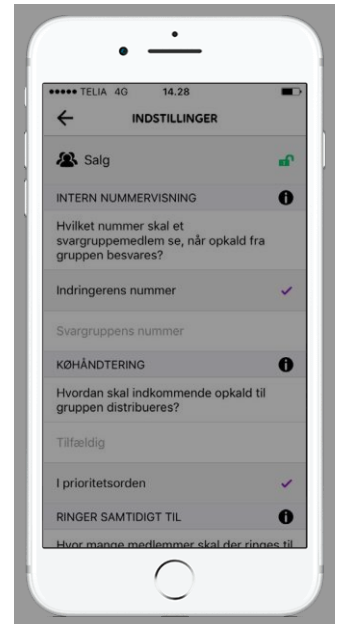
●●●●● TELIA 4G 14.28

INDSTILLINGER

Salg

INTERN NUMMERVISNING

Hvilket nummer skal et svargruppemedlem se, når opkald fra gruppen besvares?

Indringerens nummer

Svargruppens nummer

KØHÅNDTERING

Hvordan skal indkommende opkald til gruppen distribueres?

Tilfældig

I prioritetsorden

RINGER SAMTIDIGT TIL

Hvor mange medlemmer skal der ringes til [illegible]